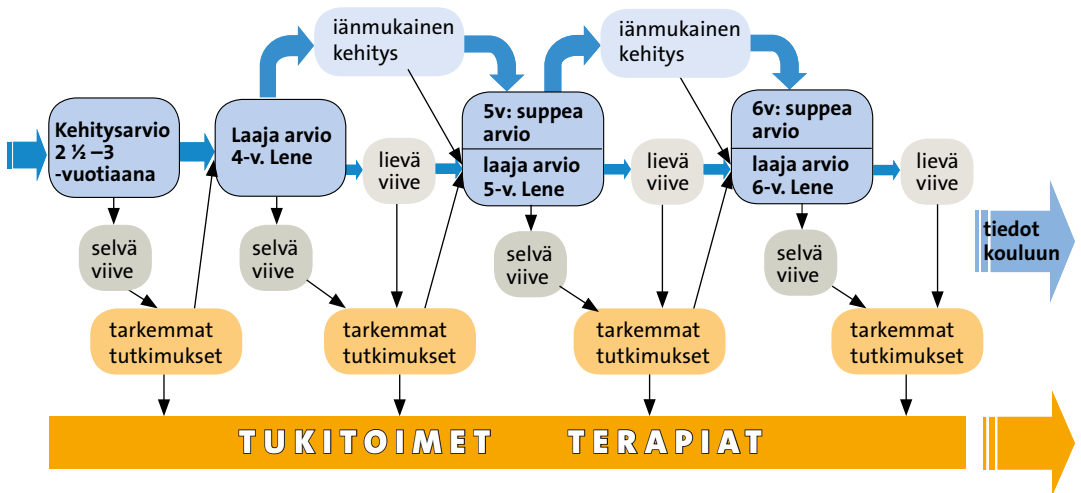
iänmukainen kehitys

iänmukainen kehitys

Kehitysarvio 2 ½ –3 -vuotiaana

Laaja arvio 4-v. Lene

lievä viive

5v: suppea arvio

laaja arvio 5-v. Lene

lievä viive

6v: suppea arvio

laaja arvio 6-v. Lene

lievä viive

tiedot kouluun

selvä viive

selvä viive

selvä viive

selvä viive

tarkemmat tutkimukset

tarkemmat tutkimukset

tarkemmat tutkimukset

tarkemmat tutkimukset

TUKITOIMET TERAPIAT